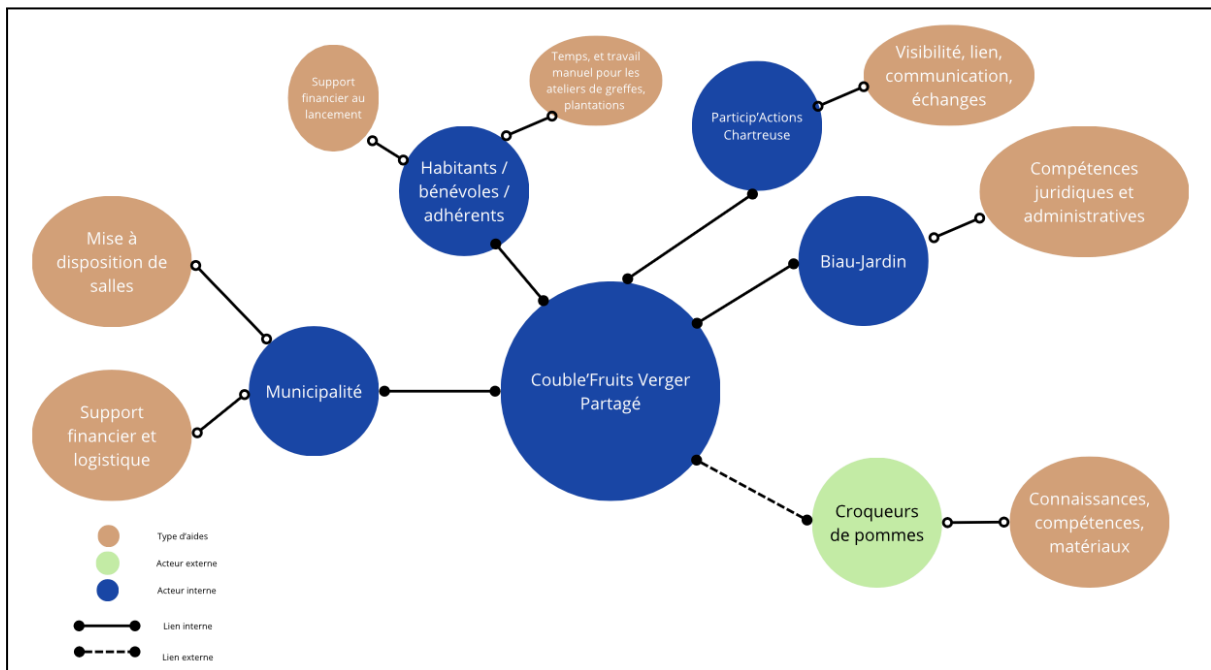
Support financier au lancement

Temps, et travail manuel pour les ateliers de greffes, plantations

Habitants / bénévoles / adhérents

Particip'Actions Chartreuse

Visibilité, lien, communication, échanges

Compétences juridiques et administratives

Biau-Jardin

Mise à disposition de salles

Municipalité

Couble'Fruits Verger Partagé

Support financier et logistique

Croqueurs de pommes

Connaissances, compétences, matériaux

Type d'aides
Acteur externe
Acteur interne
Lien interne
Lien externe